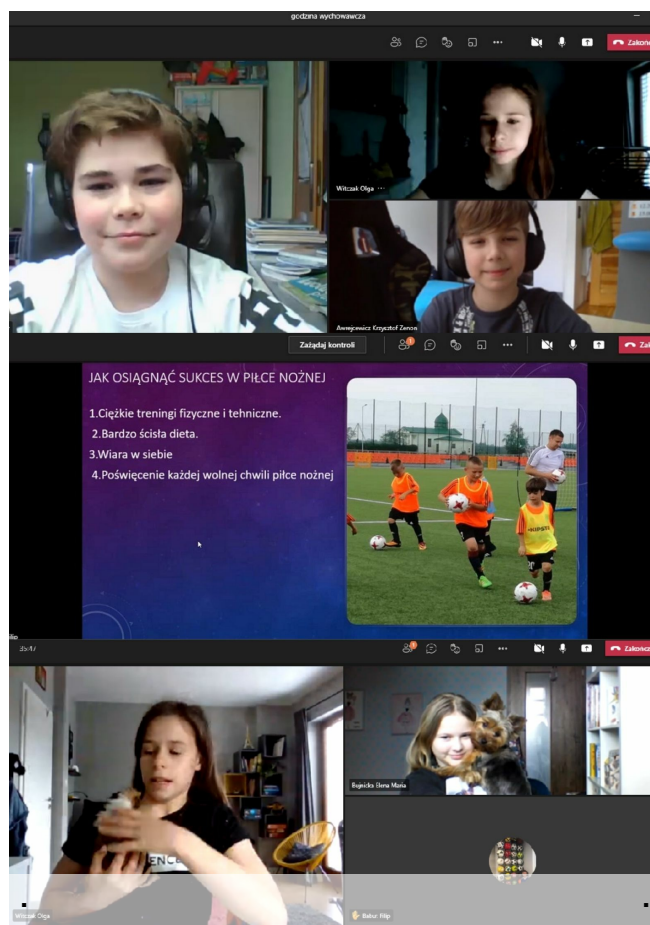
godzina wychowawcza

Zakoń

Witczak Olga

Awrejcewicz Krzysztof Zenon

Zażądaj kontroli

Zak

JAK OSIĄGNĄĆ SUKCES W PIŁCE NOŻNEJ

1.Ciężkie treningi fizyczne i tehniczne.
2.Bardzo ścisła dieta.
3.Wiara w siebie
4.Poświęcenie każdej wolnej chwili piłce nożnej

35:47

Zakończ

Bujnicka Ilena Maria

Witczak Olga

Babur Filip